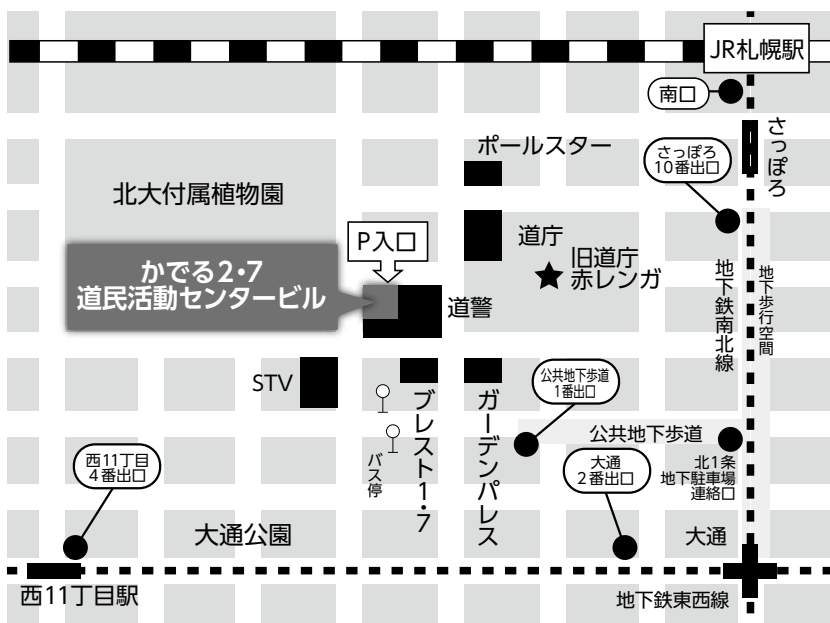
JR札幌駅

南口

さっぽろ

ポールスター

さっぽろ
10番出口

北大付属植物園

道庁

P入口

旧道庁
赤レンガ

かでる2・7
道民活動センタービル

道警

地下鉄南北線

地下歩行空間

STV

ブレスト1・7

ガーデンパレス

公共地下歩道
1番出口

公共地下歩道

バス停

西11丁目
4番出口

大通
2番出口

北1条
地下駐車場
連絡口

大通公園

大通

西11丁目駅

地下鉄東西線